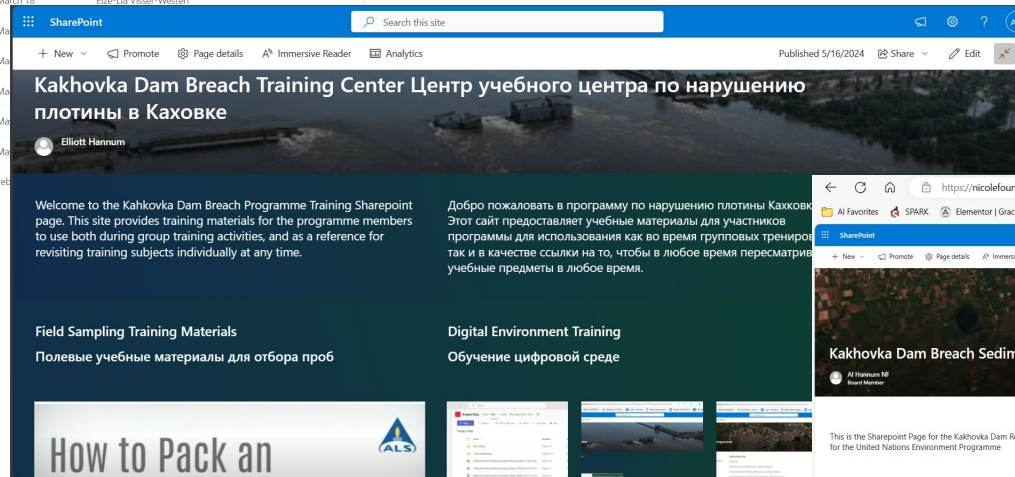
March 18 Elze-Lia Visser-Westerl

SharePoint
Search this site

+ New
Promote
Page details
Immersive Reader
Analytics
Published 5/16/2024
Share
Edit

Kakhovka Dam Breach Training Center Центр учебного центра по нарушению плотины в Каховке

Elliott Hannum

Welcome to the Kahkovka Dam Breach Programme Training Sharepoint page. This site provides training materials for the programme members to use both during group training activities, and as a reference for revisiting training subjects individually at any time.

Добро пожаловать в программу по нарушению плотины Каховк Этот сайт предоставляет учебные материалы для участников программы для использования как во время групповых трениров так и в качестве ссылки на то, чтобы в любое время пересматрив учебные предметы в любое время.

Field Sampling Training Materials
Полевые учебные материалы для отбора проб

Digital Environment Training
Обучение цифровой среде

How to Pack an

ALS

https://nicolefou
AI Favorites
SPARK
Elementor | Grac
SharePoint
+ New
Promote
Page details
Immersi

Kakhovka Dam Breach Sedim
Al Hannum NF
Board Member

This is the Sharepoint Page for the Kakhovka Dam R for the United Nations Environment Programme